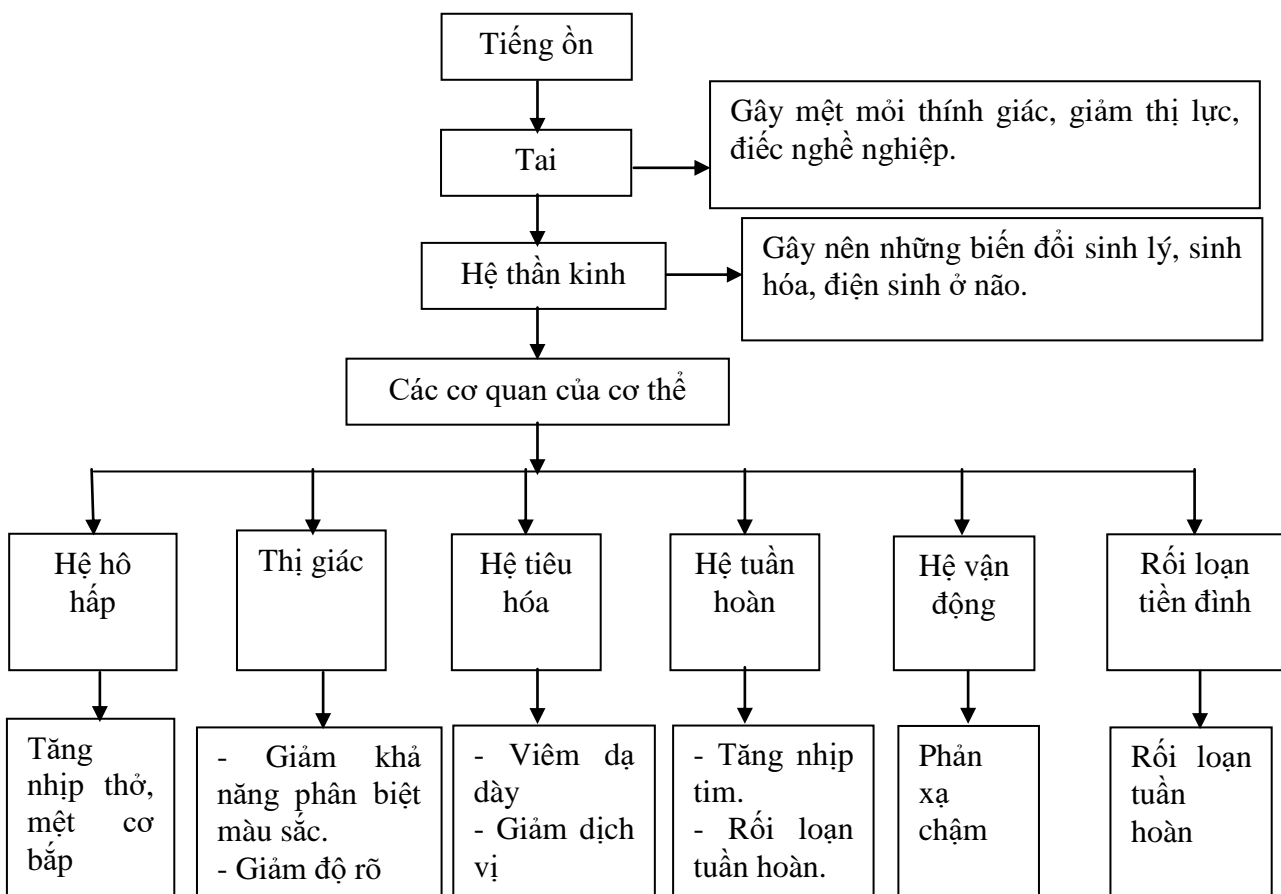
Tiếng ồn

Tai

Gây mệt mỏi thính giác, giảm thị lực, điếc nghề nghiệp.

Hệ thần kinh

Gây nên những biến đổi sinh lý, sinh hóa, điện sinh ở não.

Các cơ quan của cơ thể

Hệ hô hấp

Tăng nhịp thở, mệt cơ bắp

Thị giác

- Giảm khả năng phân biệt màu sắc.
- Giảm độ rõ

Hệ tiêu hóa

- Viêm dạ dày
- Giảm dịch vị

Hệ tuần hoàn

- Tăng nhịp tim.
- Rối loạn tuần hoàn.

Hệ vận động

Phản xạ chậm

Rối loạn tiền đình

Rối loạn tuần hoàn